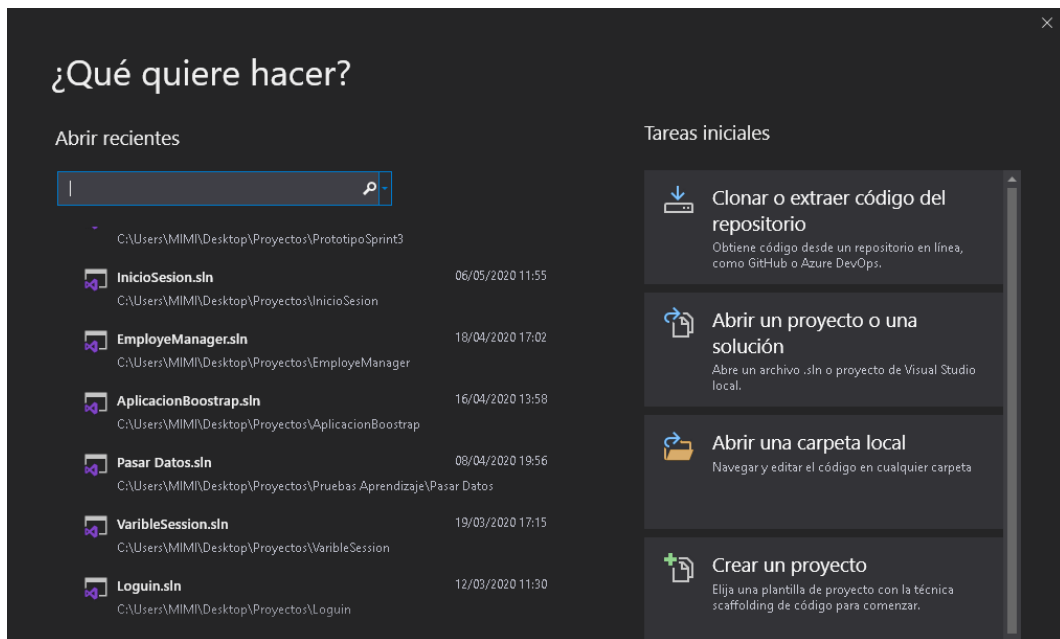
¿Qué quiere hacer?

Abrir recientes

C:\Users\MIMI\Desktop\Proyectos\PrototipoSprint3

InicioSesion.sln
C:\Users\MIMI\Desktop\Proyectos\InicioSesion
06/05/2020 11:55

EmployeManager.sln
C:\Users\MIMI\Desktop\Proyectos\EmployeManager
18/04/2020 17:02

AplicacionBoostrap.sln
C:\Users\MIMI\Desktop\Proyectos\AplicacionBoostrap
16/04/2020 13:58

Pasar Datos.sln
C:\Users\MIMI\Desktop\Proyectos\Pruebas Aprendizaje\Pasar Datos
08/04/2020 19:56

VaribleSession.sln
C:\Users\MIMI\Desktop\Proyectos\VaribleSession
19/03/2020 17:15

Loguin.sln
C:\Users\MIMI\Desktop\Proyectos\Loguin
12/03/2020 11:30

Tareas iniciales

Clonar o extraer código del repositorio
Obtiene código desde un repositorio en línea, como GitHub o Azure DevOps.

Abrir un proyecto o una solución
Abre un archivo .sln o proyecto de Visual Studio local.

Abrir una carpeta local
Navegar y editar el código en cualquier carpeta

Crear un proyecto
Elija una plantilla de proyecto con la técnica scaffolding de código para comenzar.